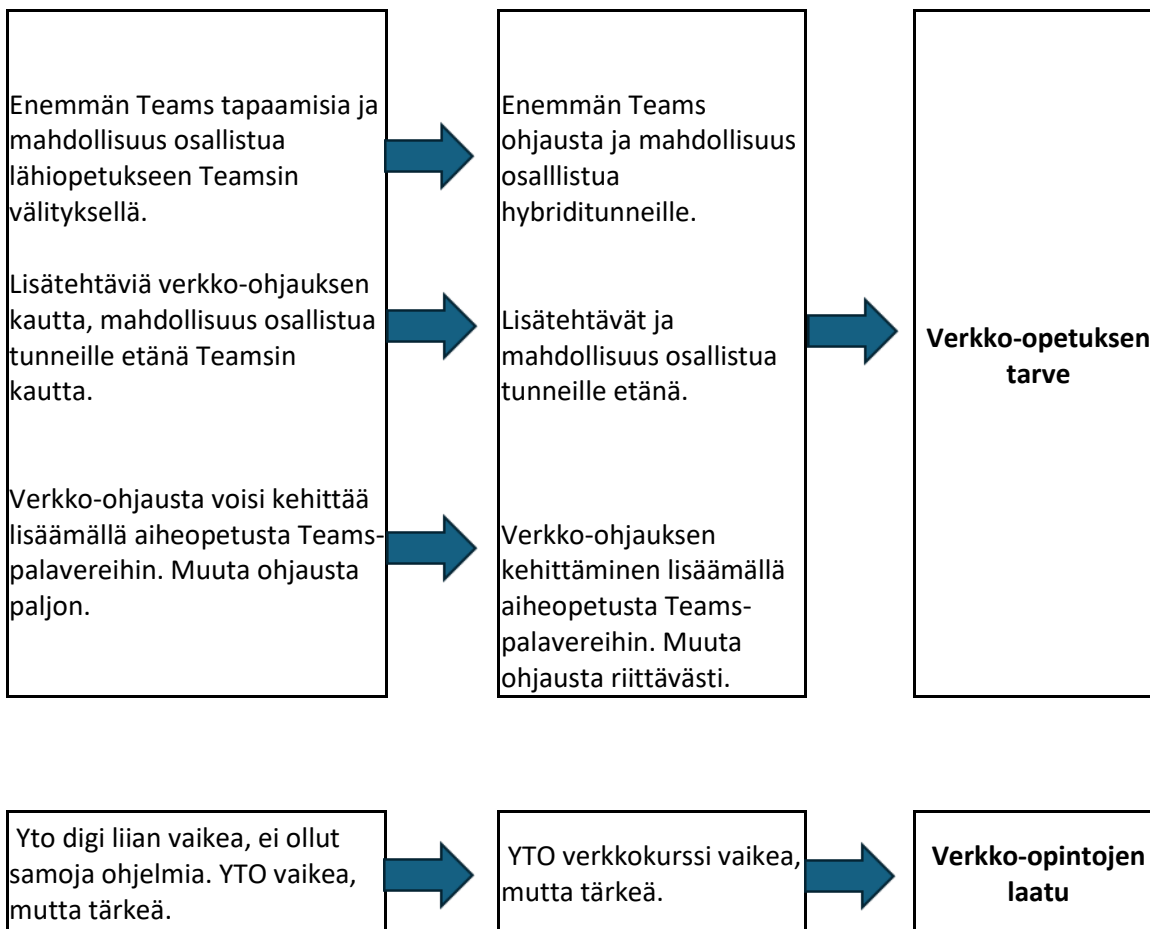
Enemmän Teams tapaamisia ja mahdollisuus osallistua lähiopetukseen Teamsin välityksellä.

Lisätehtäviä verkko-ohjauksen kautta, mahdollisuus osallistua tunneille etänä Teamsin kautta.

Verkko-ohjausta voisi kehittää lisäämällä aiheopetusta Teams-palavereihin. Muuta ohjausta paljon.

Enemmän Teams ohjausta ja mahdollisuus osalllistua hybriditunneille.

Lisätehtävät ja mahdollisuus osallistua tunneille etänä.

Verkko-ohjauksen kehittäminen lisäämällä aiheopetusta Teams-palavereihin. Muuta ohjausta riittävästi.

Verkko-opetuksen tarve

Yto digi liian vaikea, ei ollut samoja ohjelmia. YTO vaikea, mutta tärkeä.

YTO verkkokurssi vaikea, mutta tärkeä.

Verkko-opintojen laatu